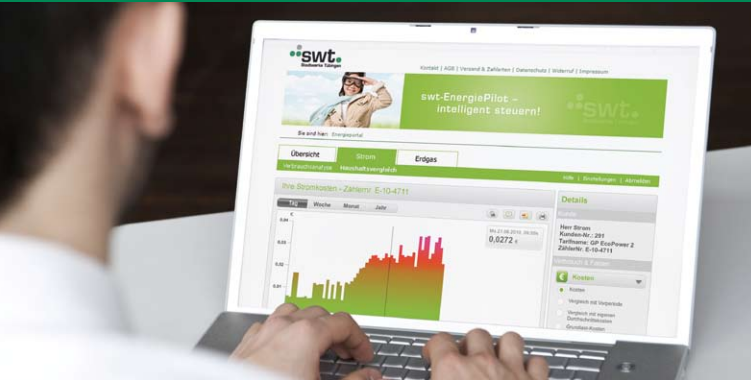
swt.
Stadtwerke Tübingen

Kontakt | AGB | Versand & Zahlarten | Datenschutz | Widerruf | Impressum

swt-EnergiePilot – intelligent steuern!

swt.

Sie sind hier: Energieportal

Übersicht
Strom
Erdgas

Verbrauchsanalyse
Haushaltsvergleich

Hilfe | Einstellungen | Abmelden

Ihre Stromkosten - Zählernr. E-10-4711

Tag
Woche
Monat
Jahr

€
0.04
0.03
0.02
0.01

Mo 21.06.2010, 09:00h
0,0272 €

Details

Kunde

Herr Strom
Kunden-Nr.: 291
Tarifname: GP EcoPower 2
ZählerNr.: E-10-4711

Verbrauch & Kosten

Kosten

Kosten
Vergleich mit Vorperiode
Vergleich mit eigenen Durchschnittskosten
Grundlast-Kosten